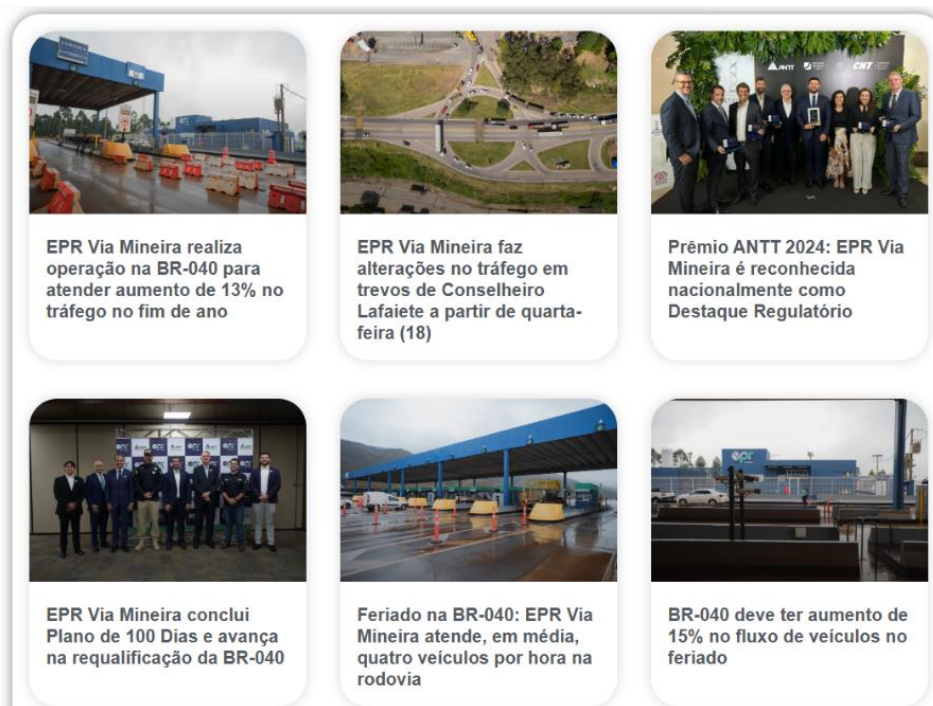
EPR Via Mineira realiza operação na BR-040 para atender aumento de 13% no tráfego no fim de ano

EPR Via Mineira faz alterações no tráfego em trevos de Conselheiro Lafaiete a partir de quarta-feira (18)

Prêmio ANTT 2024: EPR Via Mineira é reconhecida nacionalmente como Destaque Regulatório

EPR Via Mineira conclui Plano de 100 Dias e avança na requalificação da BR-040

Feriado na BR-040: EPR Via Mineira atende, em média, quatro veículos por hora na rodovia

BR-040 deve ter aumento de 15% no fluxo de veículos no feriado